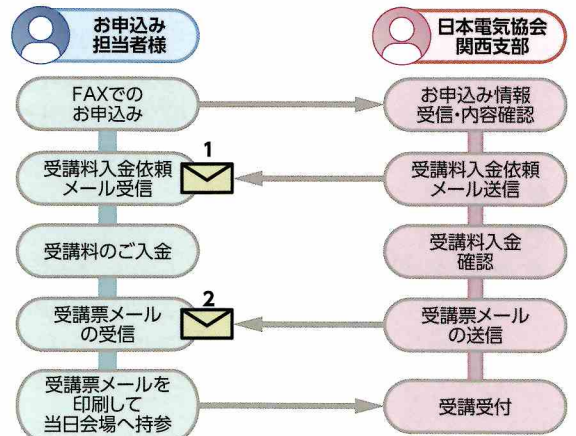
お申込み
担当者様

日本電気協会
関西支部

FAXでの
お申込み

お申込み情報
受信・内容確認

1

受講料入金依頼
メール受信

受講料入金依頼
メール送信

受講料のご入金

受講料入金
確認

2

受講票メール
の受信

受講票メール
の送信

受講票メールを
印刷して
当日会場へ持参

受講受付